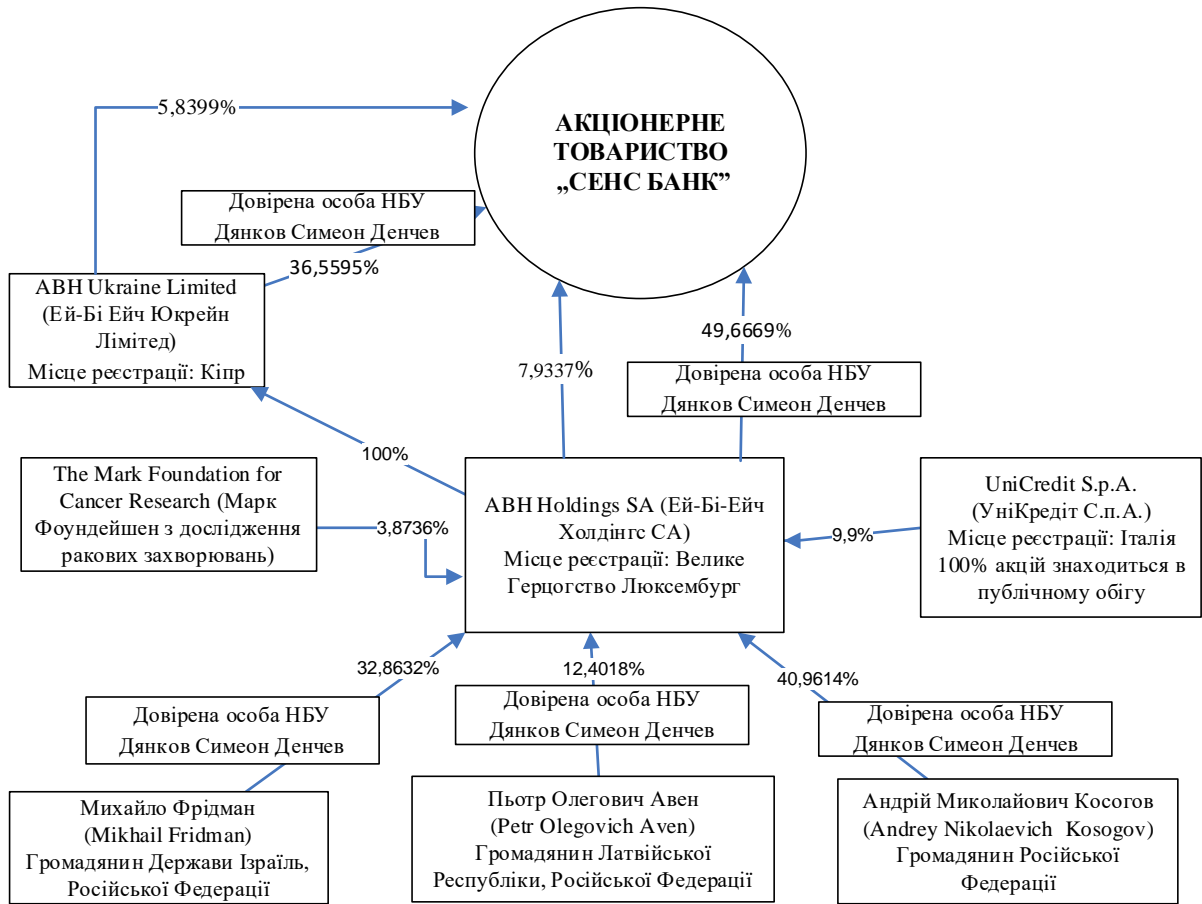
АКЦІОНЕРНЕ ТОВАРИСТВО „СЕНС БАНК”

5,8399%

Довірена особа НБУ
Дянков Симеон Денчев

36,5595%

ABH Ukraine Limited
(Ей-Бі Ейч Юкрейн Лімітед)
Місце реєстрації: Кіпр

7,9337%

49,6669%

Довірена особа НБУ
Дянков Симеон Денчев

100%

The Mark Foundation for Cancer Research (Марк Фоундейшен з дослідження ракових захворювань)

3,8736%

ABH Holdings SA (Ей-Бі-Ейч Холдінгс СА)
Місце реєстрації: Велике Герцогство Люксембург

9,9%

UniCredit S.p.A.
(УніКредіт С.п.А.)
Місце реєстрації: Італія
100% акцій знаходиться в публічному обігу

32,8632%

12,4018%

40,9614%

Довірена особа НБУ
Дянков Симеон Денчев

Довірена особа НБУ
Дянков Симеон Денчев

Довірена особа НБУ
Дянков Симеон Денчев

Михайло Фрідман
(Mikhail Fridman)
Громадянин Держави Ізраїль, Російської Федерації

Пьотр Олегович Авен
(Petr Olegovich Aven)
Громадянин Латвійської Республіки, Російської Федерації

Андрій Миколайович Косогов
(Andrey Nikolaevich Kosogov)
Громадянин Російської Федерації